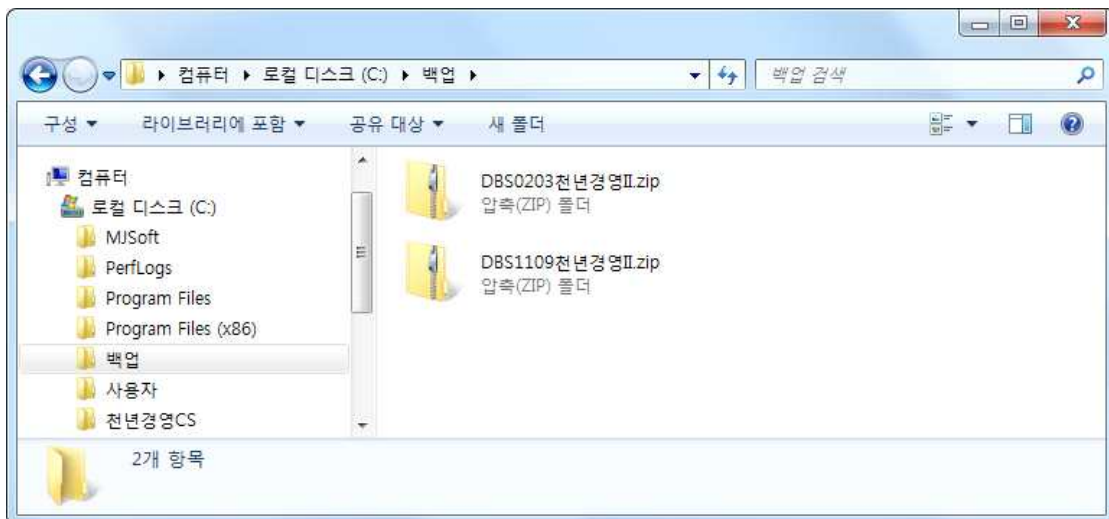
▸ 컴퓨터 ▸ 로컬 디스크 (C:) ▸ 백업 ▸

백업 검색

구성 ▾ 라이브러리에 포함 ▾ 공유 대상 ▾ 새 폴더

컴퓨터
로컬 디스크 (C:)
MJSoft
PerfLogs
Program Files
Program Files (x86)
백업
사용자
천년경영CS

DBS0203천년경영II.zip
압축(ZIP) 폴더

DBS1109천년경영II.zip
압축(ZIP) 폴더

2개 항목